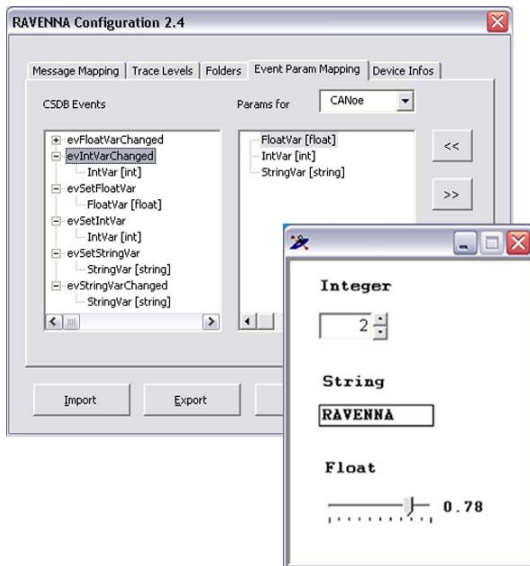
RAVENNA Configuration 2.4

Message Mapping | Trace Levels | Folders | Event Param Mapping | Device Infos

CSDB Events

Params for CANoe

evFloatVarChanged
evIntVarChanged
IntVar [int]
evSetFloatVar
FloatVar [float]
evSetIntVar
IntVar [int]
evSetStringVar
StringVar [string]
evStringVarChanged
StringVar [string]

FloatVar [float]
IntVar [int]
StringVar [string]

<<

>>

Import

Export

Integer

2

String

RAVENNA

Float

0.78